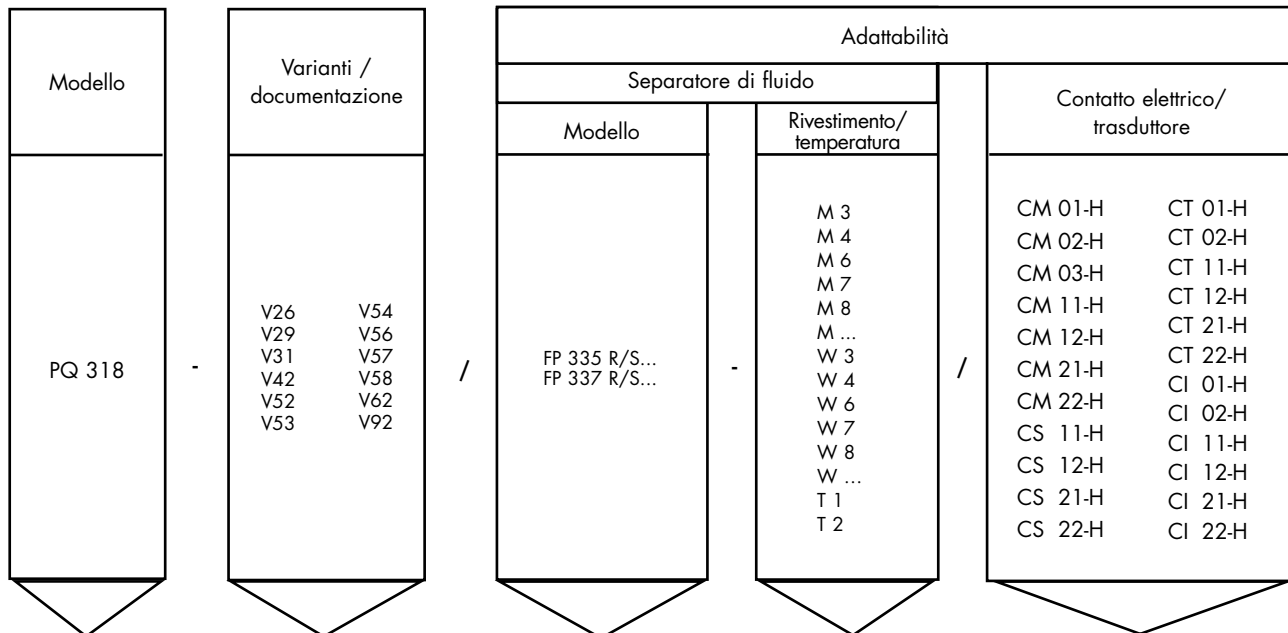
Modello

Varianti / documentazione

Adattabilità

Separatore di fluido

Modello

Rivestimento/ temperatura

Contatto elettrico/ trasduttore

PQ 318

-

V26 V54
V29 V56
V31 V57
V42 V58
V52 V62
V53 V92

/

FP 335 R/S...
FP 337 R/S...

-

M 3
M 4
M 6
M 7
M 8
M ...
W 3
W 4
W 6
W 7
W 8
W ...
T 1
T 2

/

CM 01-H
CM 02-H
CM 03-H
CM 11-H
CM 12-H
CM 21-H
CM 22-H
CS 11-H
CS 12-H
CS 21-H
CS 22-H

CT 01-H
CT 02-H
CT 11-H
CT 12-H
CT 21-H
CT 22-H
CI 01-H
CI 02-H
CI 11-H
CI 12-H
CI 21-H
CI 22-H